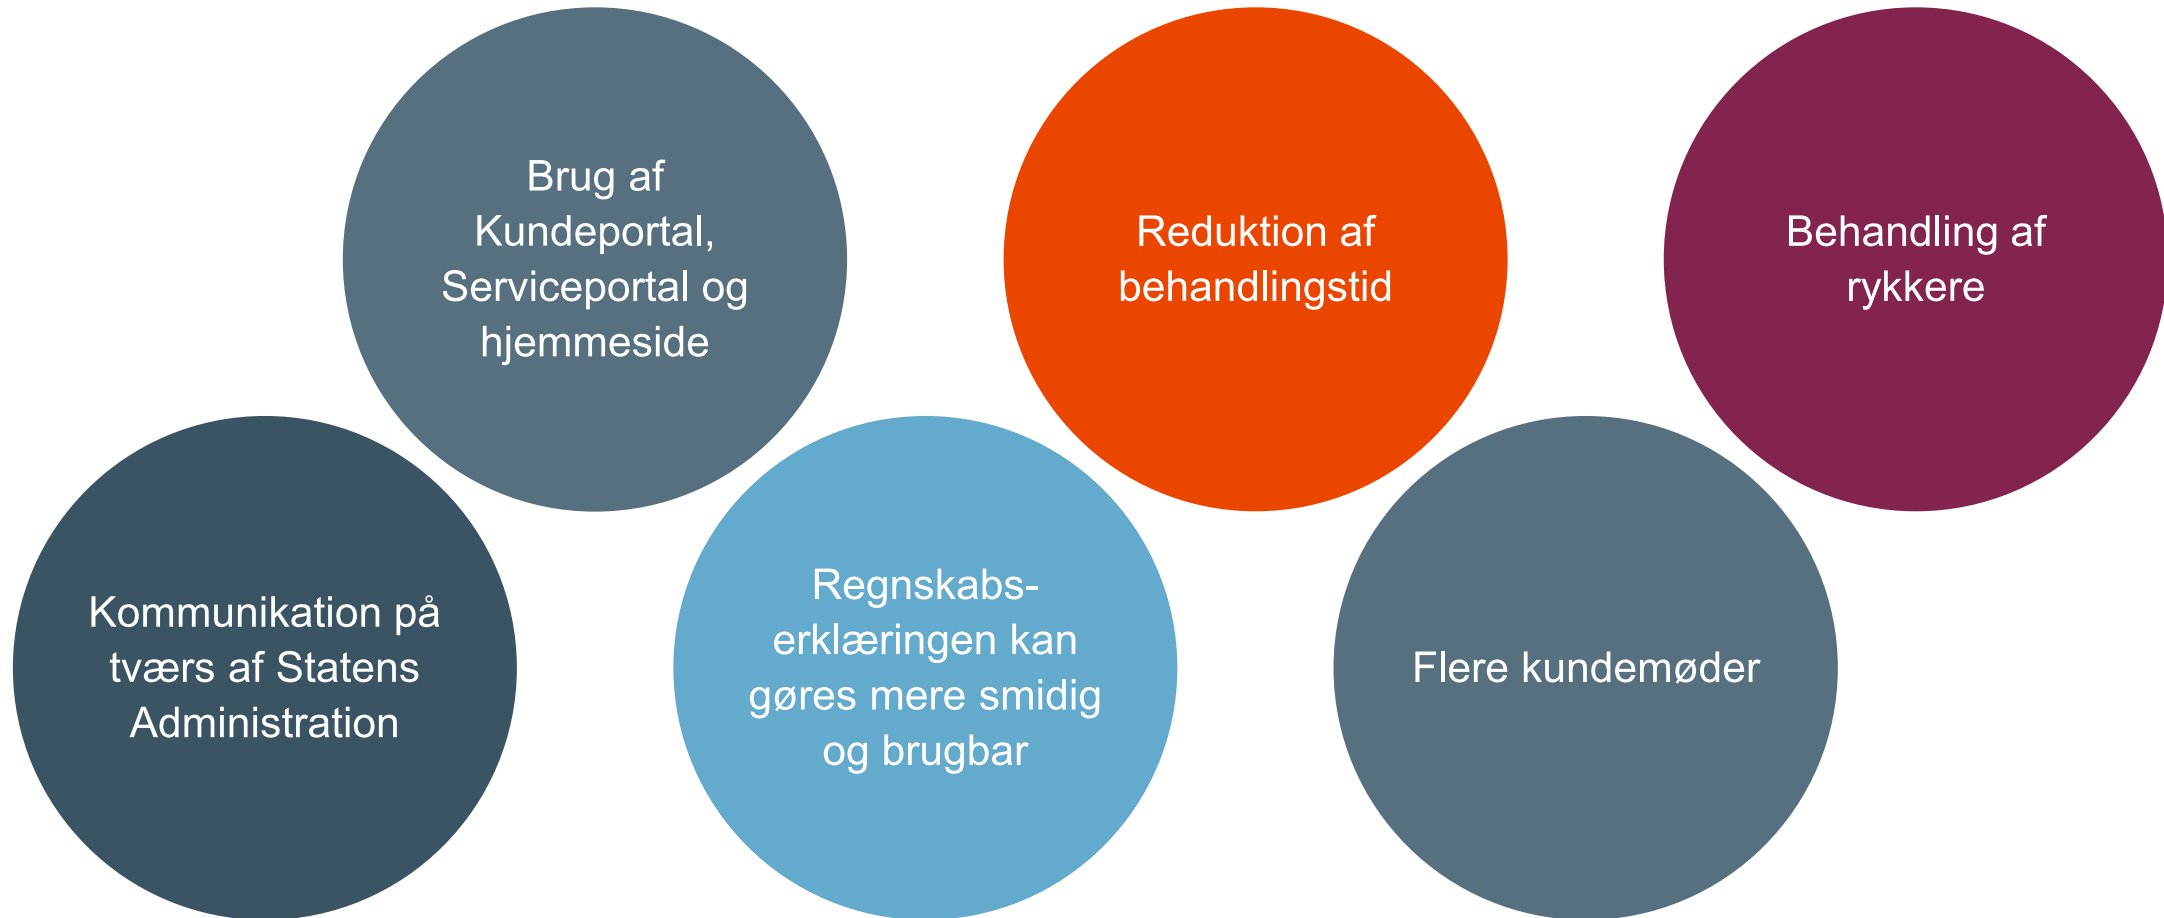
Kommunikation på tværs af Statens Administration

Brug af Kundeportal, Serviceportal og hjemmeside

Regnskabs-erklæringen kan gøres mere smidig og brugbar

Reduktion af behandlingstid

Flere kundemøder

Behandling af rykkere